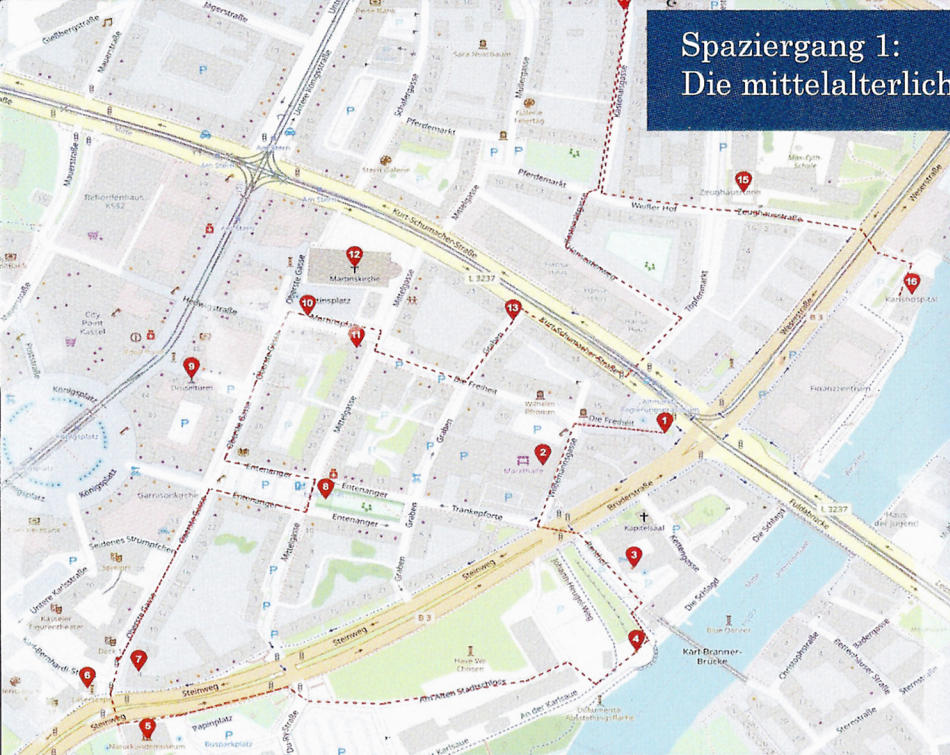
Spaziergang 1:
Die mittelalterlich

Jägerstraße
Gießbergstraße
Mauerstraße
Untere Königsstraße
Sara Nussbaum
Schäfergasse
Mühlengasse
Pferdemarkt
Kastenalsgasse
Stern Galerie
Pferdemarkt
Am Stern
Schöneberg
Kurt-Schumacher-Straße
Weißer Hof
Zeughaus
Zeughausstraße
Töpfenmarkt
Weserstraße
Martinskirche
Martinsplatz
Mittelgasse
L 3237
Hedwigstraße
City Point Kassel
Die Freiheit
Kurt-Schumacher-Straße
Königsplatz
Druseltürm
Wilhelm
Graben
Die Freiheit
Finanzzentrum
Marställe
Entenanger
Entenanger
Entenanger
Trankepforte
Garnisonkirche
Brüderstraße
Kapitelsaal
Fuldabrücke
L 3237
Seidenes Strümpfchen
Steinweg
Die Schlagd
Haus der Jugend
Untere Karlsstraße
Steinweg
B 3
Karl-Branner-Brücke
Christophstraße
Bodergasse
Steinweg
Am Alten Stadtschloss
An der Karlsaue
Papinplatz
Busparkplatz
Du-Ry-Straße
Karlsaue
Karlshospital
1
2
3
4
5
6
7
8
9
10
11
12
13
15
16